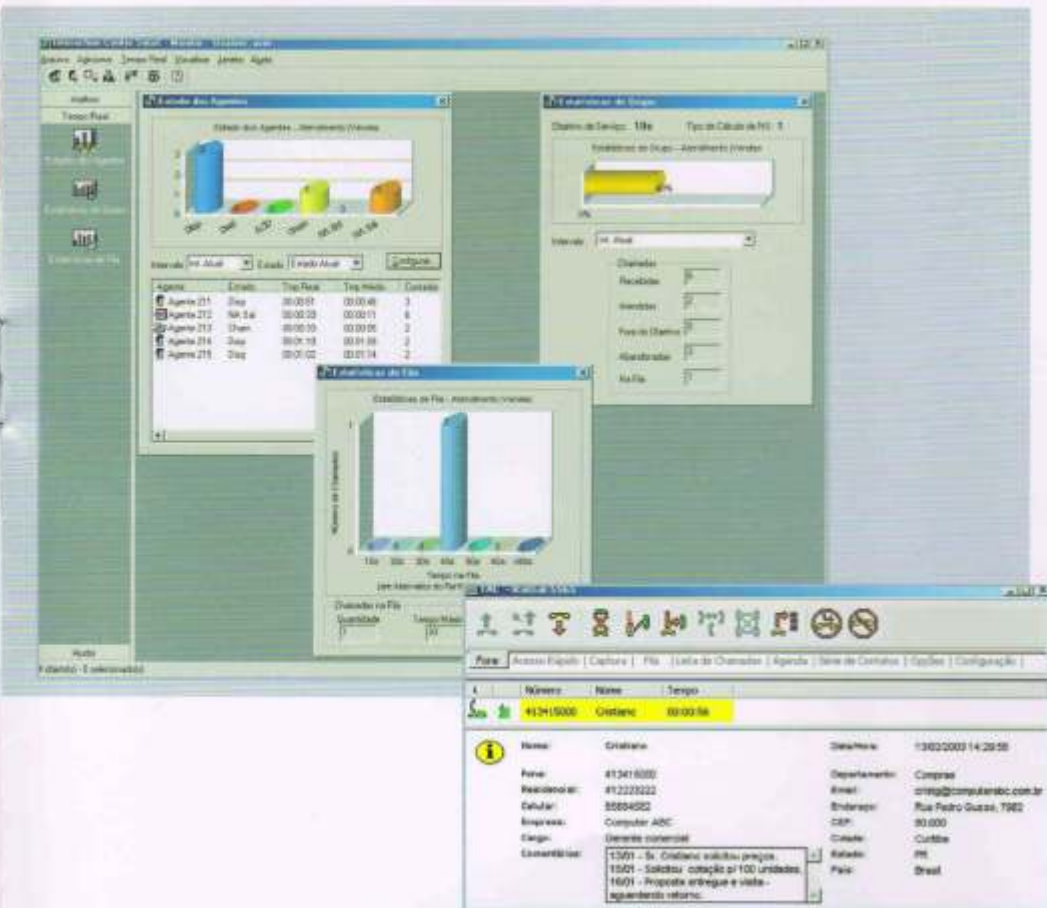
Estado dos Agentes

Estado dos Agentes - Atendimento Vendas

Intervalo: Hr. Atual | Estado: Estado Atual | Configurar...

| Agente | Estado | Tmp Real | Tmp Médio | Contato |
|---|---|---|---|---|
| Agente 211 | Disp | 00:00:51 | 00:00:46 | 3 |
| Agente 212 | NA Sai | 00:00:33 | 00:00:11 | 6 |
| Agente 213 | Cham | 00:00:33 | 00:00:05 | 2 |
| Agente 214 | Disp | 00:01:18 | 00:01:39 | 2 |
| Agente 215 | Disp | 00:01:02 | 00:01:34 | 2 |

Estatísticas do Grupo

Objetivo de Serviço: 10s | Tipo de Cálculo de NS: 1

Estatísticas do Grupo - Atendimento Vendas

Intervalo: Hr. Atual

Chamadas
Recebidas
Atendidas
Fora do Objetivo
Abandonadas
Na Fila

Estatísticas da Fila

Estatísticas da Fila - Atendimento Vendas

Número de Chamadas

Tempo na Fila

Chamadas na Fila
Quantidade
Tempo Máximo

Ajuda

Fone | Acesso Rápido | Captura | Fila | Lista de Chamadas | Agenda | Série de Contatos | Opções | Configuração

| Número | Nome | Tempo |
|---|---|---|
| 413415000 | Cristiano | 00:00:56 |

Nome: Cristiano
Fone: 413415000
Residencial: 412223222
Celular: 88884522
Empresa: Computer ABC
Cargo: Gerente comercial
Comentários: 13/01 - Sr. Cristiano solicitou preços. 15/01 - Solicitou cotação p/100 unidades. 16/01 - Proposta entregue e visita - aguardando retorno.

Data/Hora: 13/02/2003 14:29:58
Departamento: Compras
Email: cristg@computerabc.com.br
Endereço: Rua Pedro Guzzo, 7982
CEP: 80.000
Cidade: Curitiba
Estado: PR
País: Brasil